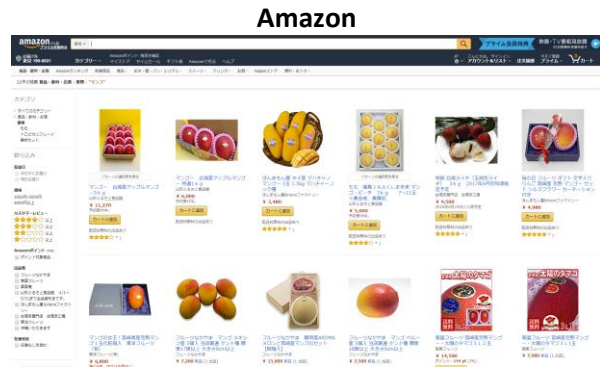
Amazon

amazon

カテゴリー

マンゴー 自家農園アップルマンゴー

¥ 11,370

カートに追加

マンゴー 自家農園アップルマンゴー

¥ 6,980

カートに追加

¥ 3,480

カートに追加

¥ 5,000

カートに追加

¥ 6,580

カートに追加

¥ 4,980

カートに追加

¥ 7,280

¥ 25,000

¥ 2,980

¥ 14,580

¥ 7,980

カート

プライム

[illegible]